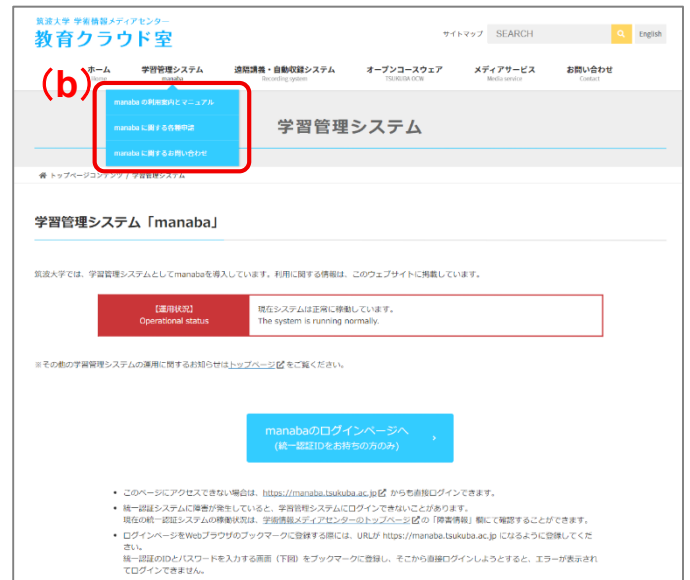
筑波大学 学術情報メディアセンター
教育クラウド室

サイトマップ SEARCH English

(b)

ホーム Home
学習管理システム manaba
遠隔講義・自動収録システム Recording system
オープンコースウェア TSUKUBA OCW
メディアサービス Media service
お問い合わせ Contact

manaba の利用案内とマニュアル
manaba に関する各種申請
manaba に関するお問い合わせ

学習管理システム

トップページ コンテンツ / 学習管理システム

学習管理システム「manaba」

筑波大学では、学習管理システムとしてmanabaを導入しています。利用に関する情報は、このウェブサイトに掲載しています。

| 【運用状況】 Operational status | 現在システムは正常に稼働しています。 The system is running normally. |
|---|---|

※その他の学習管理システムの運用に関するお知らせはトップページをご覧ください。

manabaのログインページへ
(統一認証IDをお持ちの方のみ)

• このページにアクセスできない場合は、https://manaba.tsukuba.ac.jp からも直接ログインできます。
• 統一認証システムに障害が発生していると、学習管理システムにログインできないことがあります。現在の統一認証システムの稼働状況は、学術情報メディアセンターのトップページの「障害情報」欄にて確認することができます。
• ログインページをWebブラウザのブックマークに登録する際には、URLが https://manaba.tsukuba.ac.jp になるように登録してください。
統一認証のIDとパスワードを入力する画面（下図）をブックマークに登録し、そこから直接ログインしようとすると、エラーが表示されてログインできません。